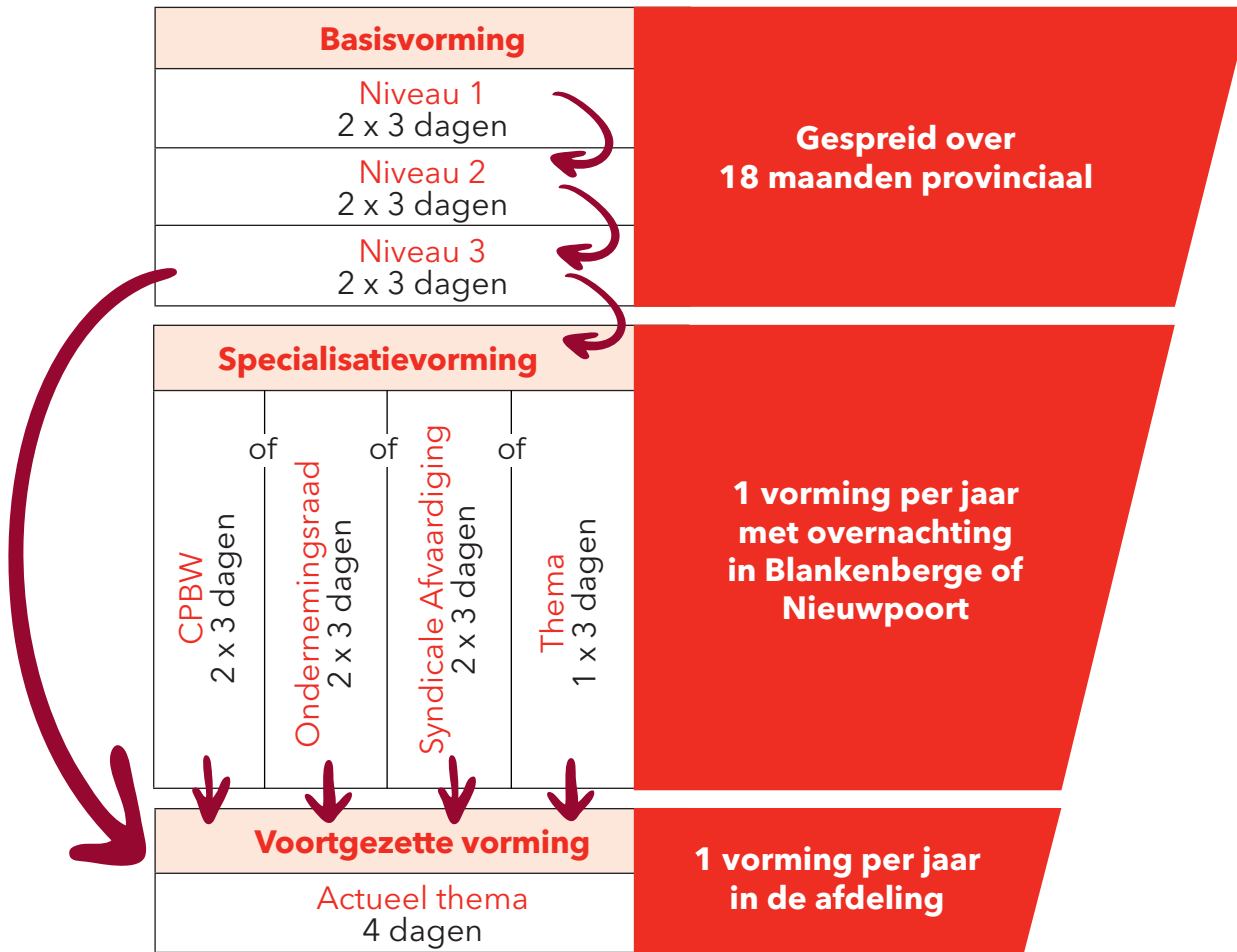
Basisvorming

Niveau 1
2 x 3 dagen

Niveau 2
2 x 3 dagen

Niveau 3
2 x 3 dagen

Gespreid over
18 maanden provinciaal

Specialisatievorming

CPBW
2 x 3 dagen

of

Ondernemingsraad
2 x 3 dagen

of

Syndicale Afvaardiging
2 x 3 dagen

of

Thema
1 x 3 dagen

1 vorming per jaar
met overnachting
in Blankenberge of
Nieuwpoort

Voortgezette vorming

Actueel thema
4 dagen

1 vorming per jaar
in de afdeling